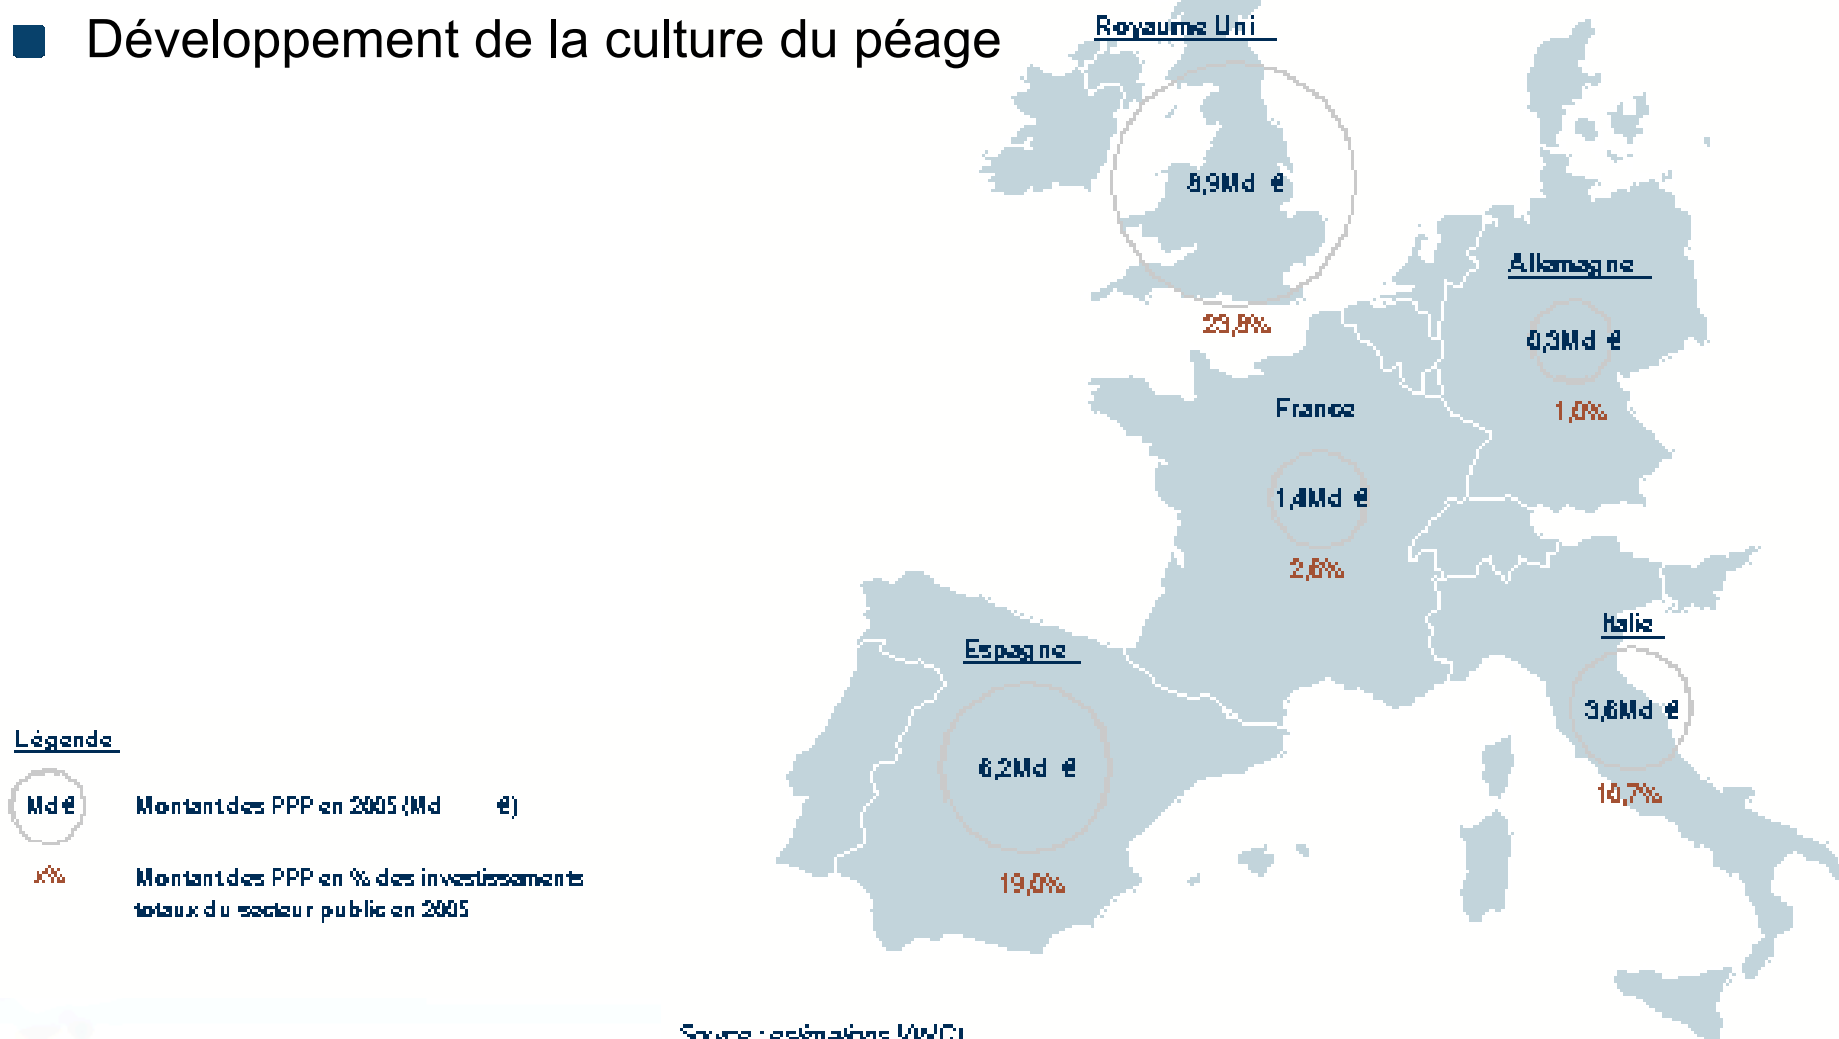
Développement de la culture du péage

Royaume Uni

8,9Md €

23,8%

Allemagne

0,3Md €

1,0%

France

1,4Md €

2,6%

Italie

3,6Md €

10,7%

Espagne

6,2Md €

19,0%

Légende

Md €

Montant des PPP en 2005 (Md €)

x%

Montant des PPP en % des investissements totaux du secteur public en 2005

Source : estimations VINCI